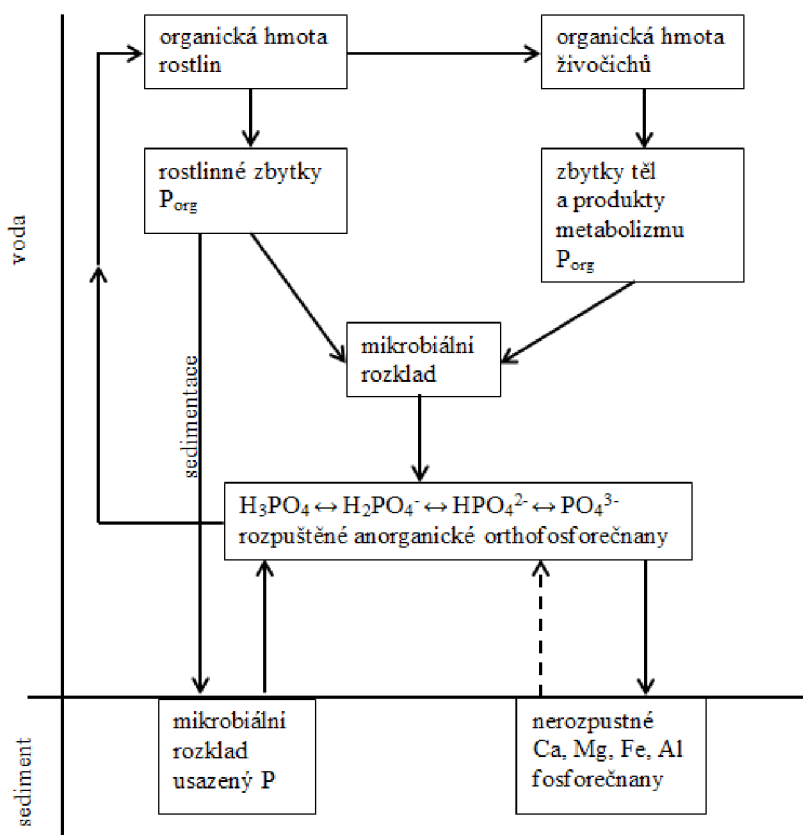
voda

organická hmota rostlin

organická hmota živočichů

rostlinné zbytky $P_{org}$

zbytky těl a produkty metabolizmu $P_{org}$

mikrobiálni rozklad

sedimentace

$H_3PO_4 \leftrightarrow H_2PO_4^{-} \leftrightarrow HPO_4^{2-} \leftrightarrow PO_4^{3-}$
rozpuštěné anorganické orthofosforečnany

sediment

mikrobiálni rozklad usazený P

nerozpustné Ca, Mg, Fe, Al fosforečnany